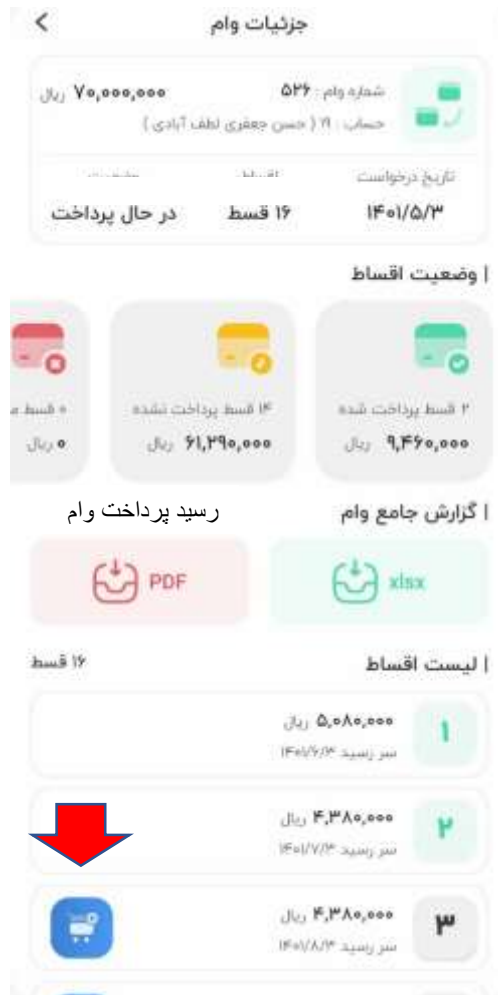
جزئیات وام

شماره وام : ۵۳۶
۷۰,۰۰۰,۰۰۰ ریال
حساب : ۱۹ ( حسن جعفری لطف آبادی )

| تاریخ درخواست | اقساط | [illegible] |
|---|---|---|
| ۱۴۰۱/۵/۳ | ۱۶ قسط | در حال پرداخت |

| وضعیت اقساط

۲ قسط پرداخت شده
۹,۴۶۰,۰۰۰ ریال

۱۴ قسط پرداخت نشده
۶۱,۳۹۰,۰۰۰ ریال

۰ قسط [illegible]
۰ ریال

| گزارش جامع وام
رسید پرداخت وام

xlsx
PDF

| لیست اقساط
۱۶ قسط

۱
۵,۰۸۰,۰۰۰ ریال
سر رسید ۱۴۰۱/۶/۳

۲
۴,۳۸۰,۰۰۰ ریال
سر رسید ۱۴۰۱/۷/۳

۳
۴,۳۸۰,۰۰۰ ریال
سر رسید ۱۴۰۱/۸/۳